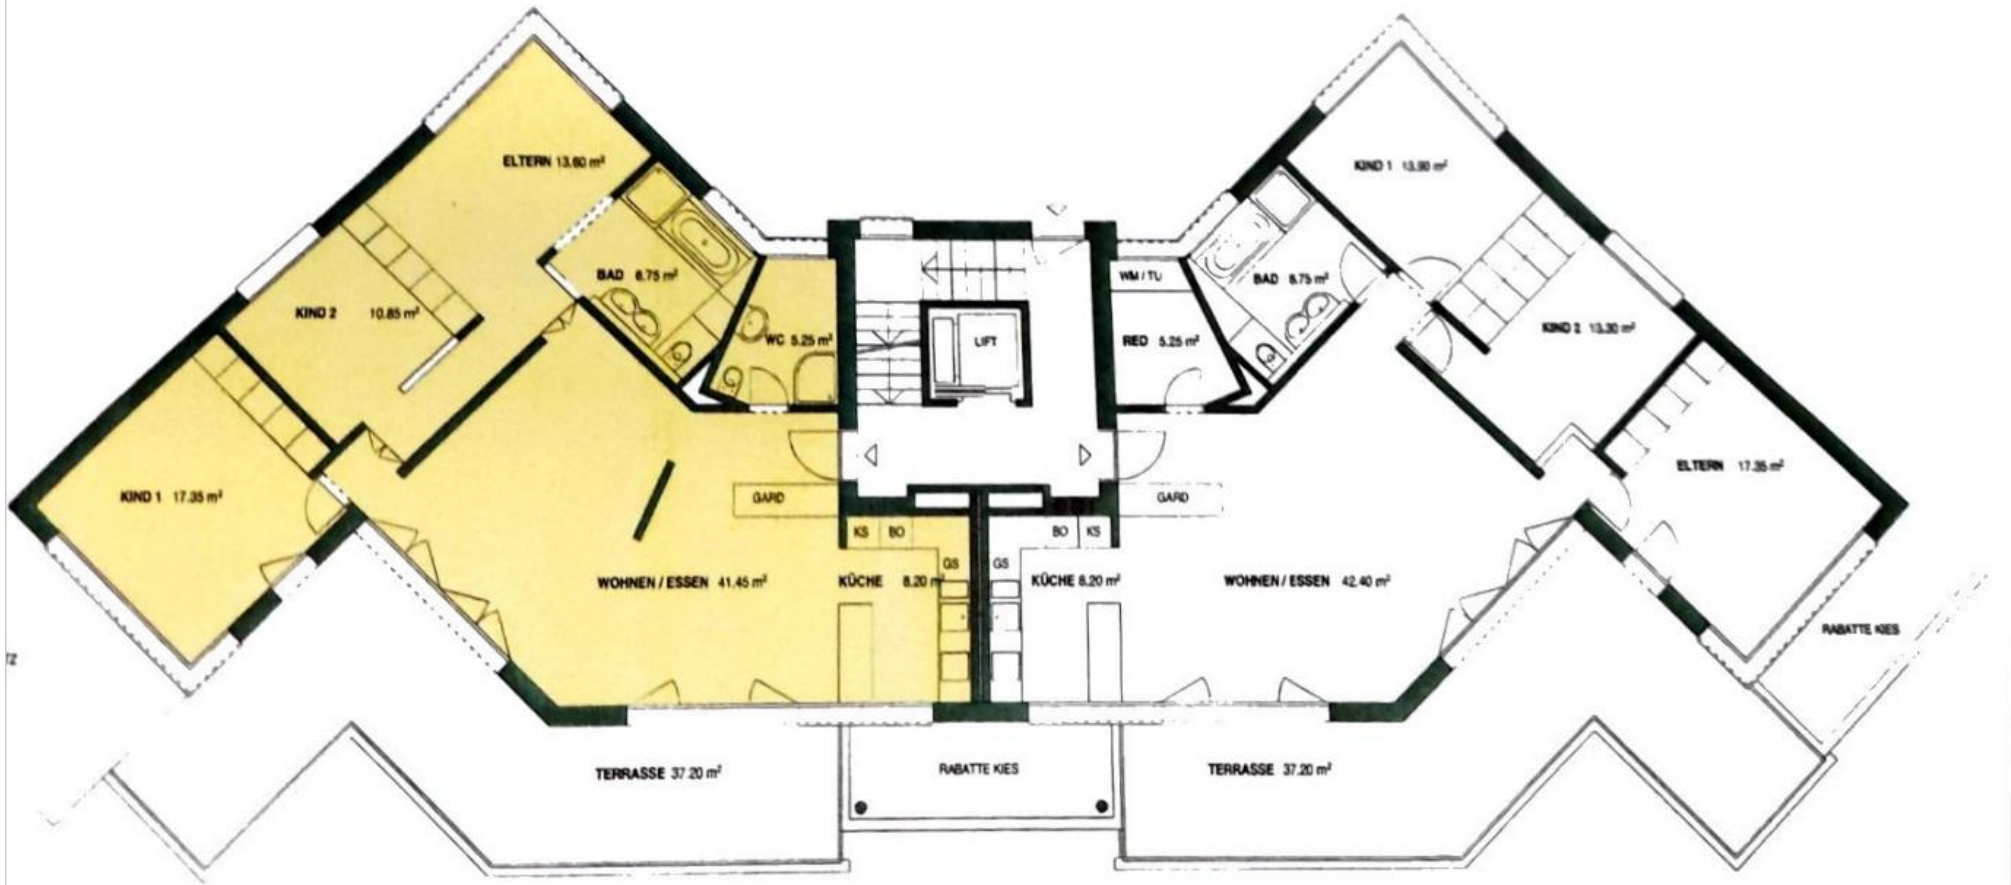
ELTERN 13.60 m²

BAD 6.75 m²

KIND 2 10.85 m²

WC 5.25 m²

LIFT

KIND 1 17.35 m²

GARD

KS BO

GS

WOHNEN / ESSEN 41.45 m²

KÜCHE 8.20 m²

KIND 1 13.90 m²

WM / TU

BAD 6.75 m²

RED 5.25 m²

KIND 2 13.30 m²

ELTERN 17.35 m²

GARD

BO KS

GS

KÜCHE 8.20 m²

WOHNEN / ESSEN 42.40 m²

RABATTE KIES

TERRASSE 37.20 m²

RABATTE KIES

TERRASSE 37.20 m²